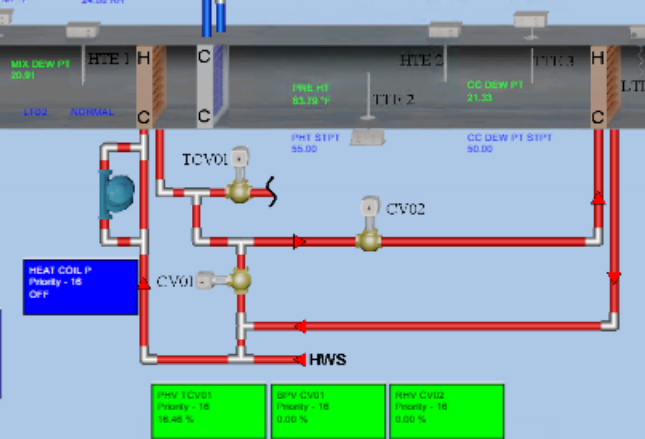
24.88 RH

MIX DEW PT
20.91

HTE 1

H

C

C

LTD2

NORMAL

PRE HT
83.79 °F

TTE 2

HTE 2

CC DEW PT
21.33

TTE 3

H

LTE

C

PHT STPT
55.00

CC DEW PT STPT
50.00

TCV01

CV02

HEAT COIL P
Priority - 16
OFF

CV01

HWS

PHV TCV01
Priority - 16
16.46 %

BPV CV01
Priority - 16
0.00 %

RHV CV02
Priority - 16
0.00 %